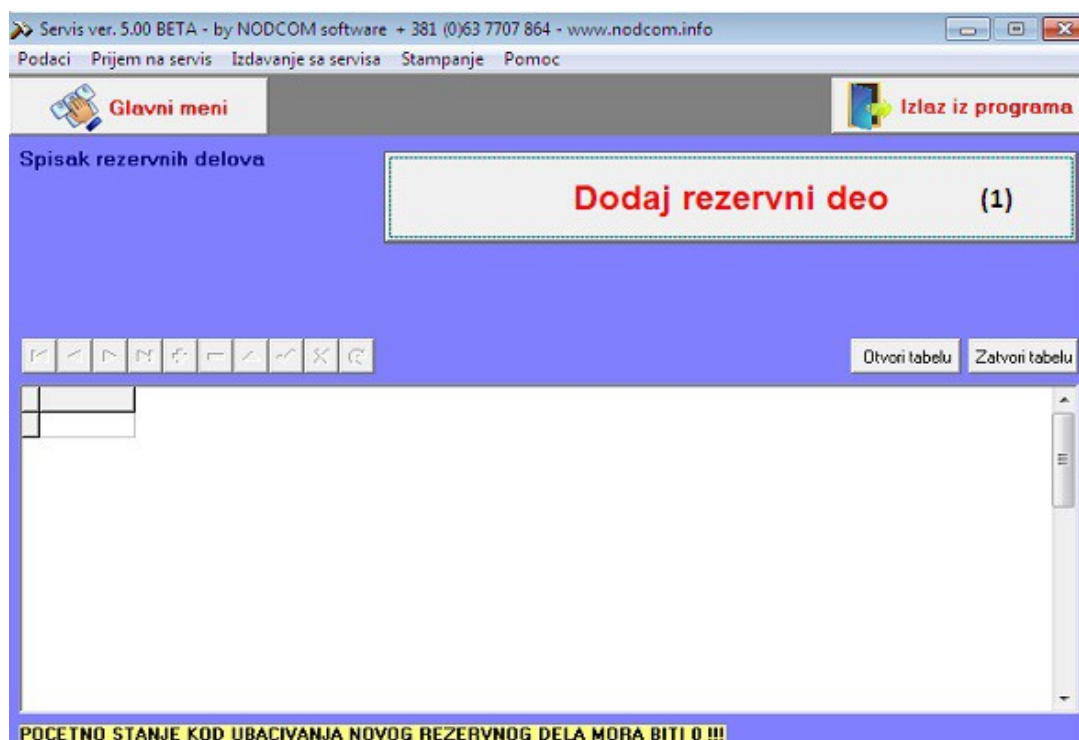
Servis ver. 5.00 BETA - by NODCOM software + 381 (0)63 7707 864 - www.nodcom.info

Podaci Prijem na servis Izdavanje sa servisa Stampanje Pomoc

Glavni meni

Izlaz iz programa

Spisak rezervnih delova

Dodaj rezervni deo (1)

Otvori tabelu Zatvori tabelu

POCETNO STANJE KOD UBACIVANJA NOVOG REZERVNOG DELA MORA BITI 0 !!!